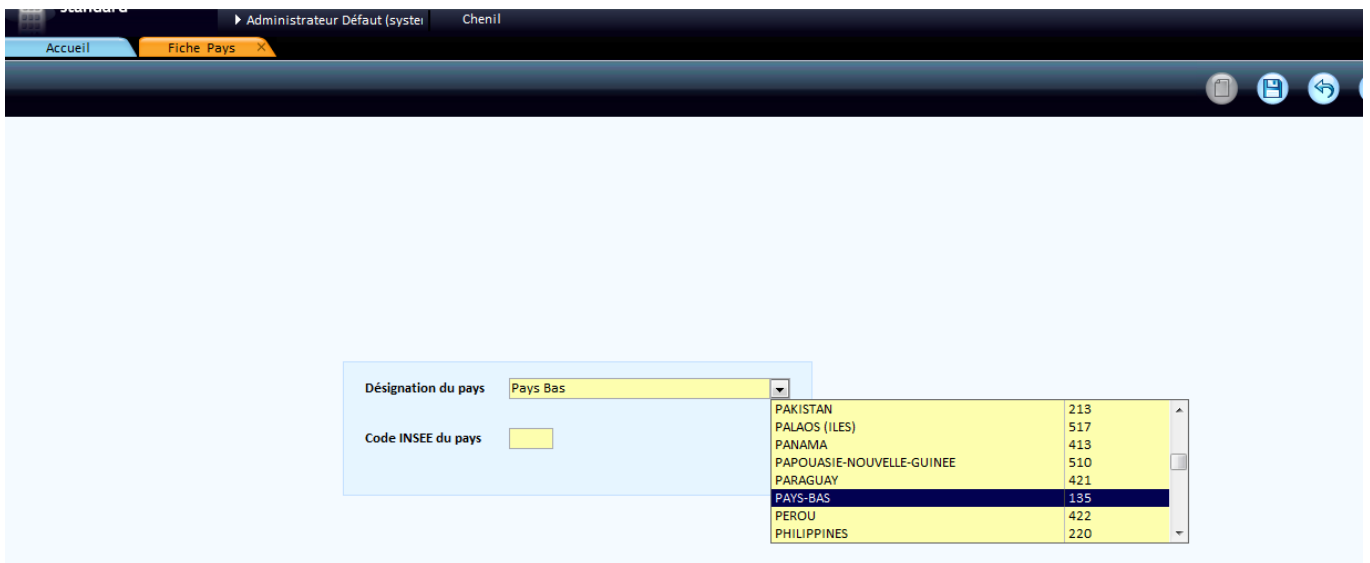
Standard

Administrateur Défaut (syste

Chenil

Accueil

Fiche Pays ×

Désignation du pays

Pays Bas

Code INSEE du pays

| | |
|---|---|
| PAKISTAN | 213 |
| PALAOS (ILES) | 517 |
| PANAMA | 413 |
| PAPOUASIE-NOUVELLE-GUINEE | 510 |
| PARAGUAY | 421 |
| PAYS-BAS | 135 |
| PEROU | 422 |
| PHILIPPINES | 220 |